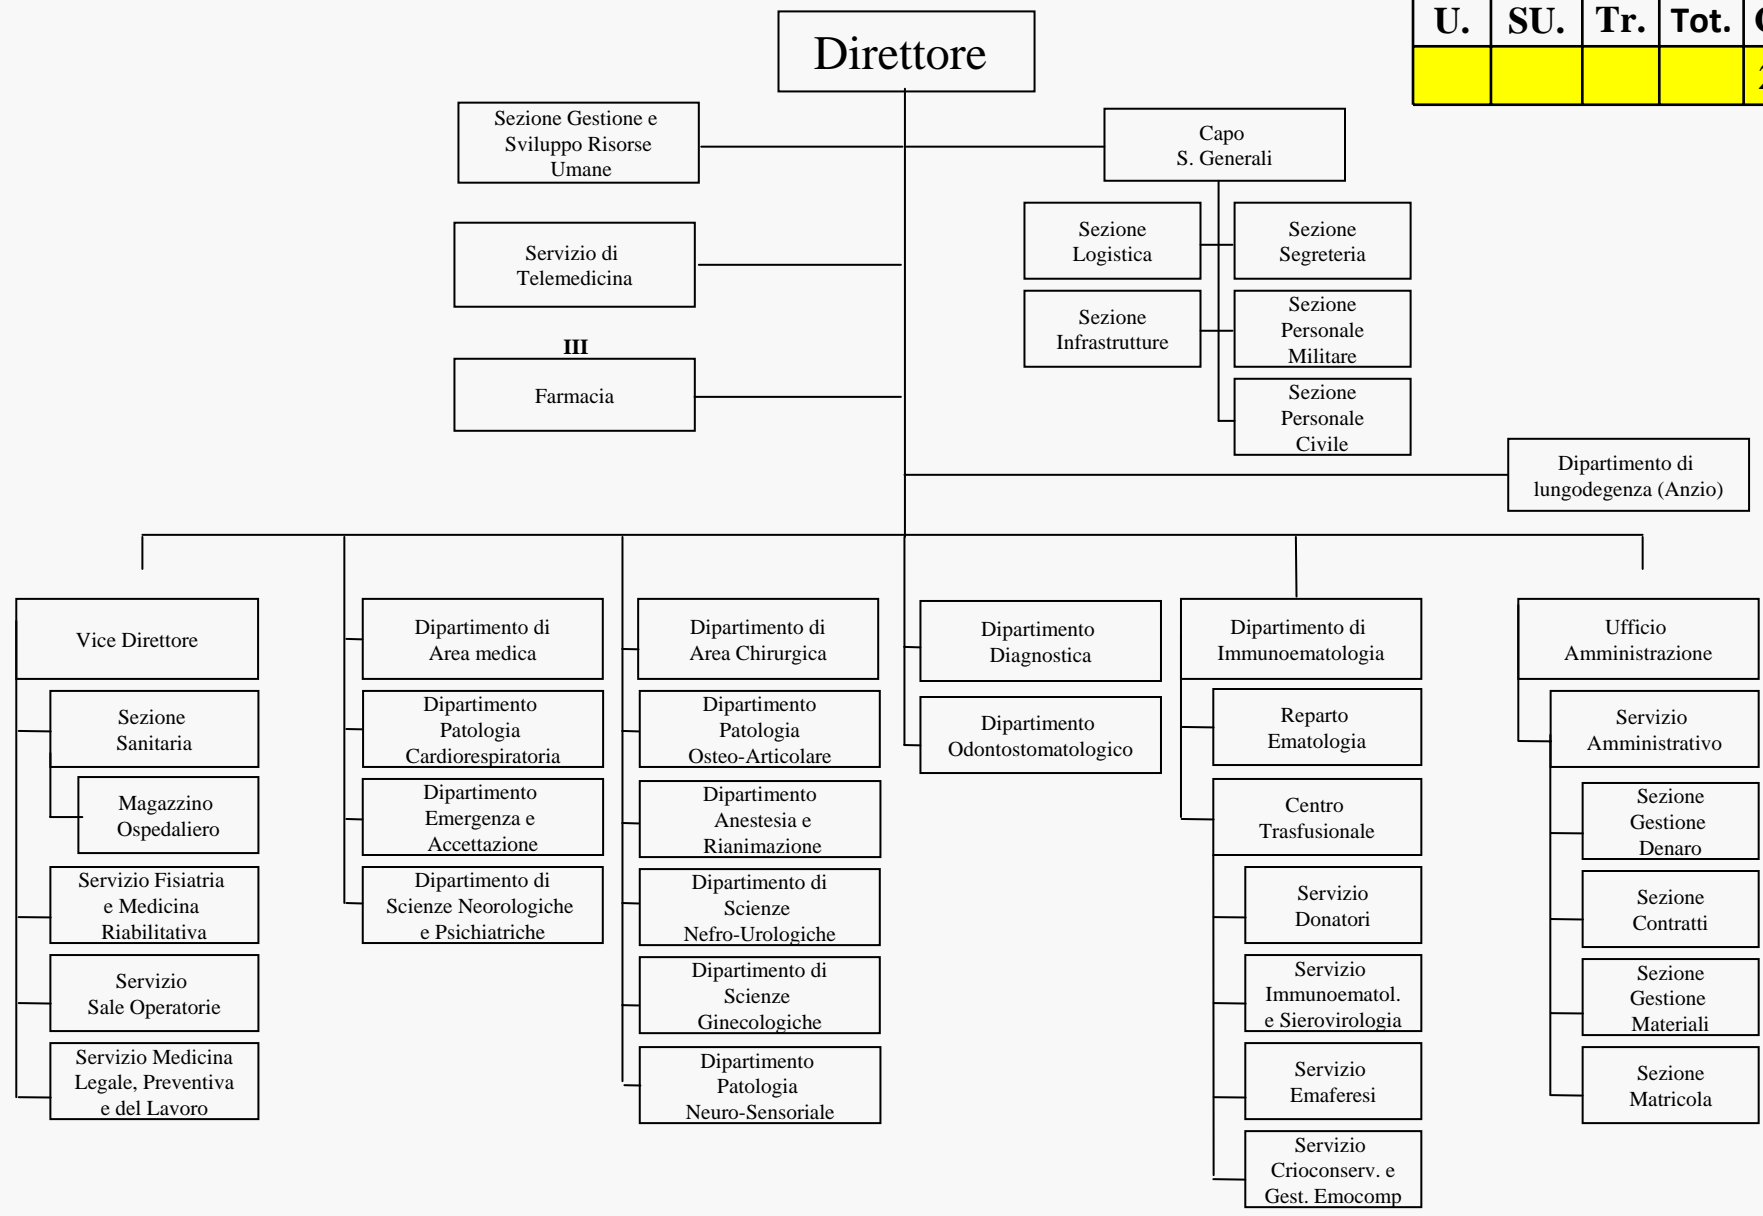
| U. | SU. | Tr. | Tot. | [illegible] |
|---|---|---|---|---|
| | | | | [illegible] |

Direttore

Sezione Gestione e Sviluppo Risorse Umane

Capo S. Generali

Sezione Logistica

Sezione Segreteria

Sezione Infrastrutture

Sezione Personale Militare

Sezione Personale Civile

Servizio di Telemedicina

III

Farmacia

Dipartimento di lungodegenza (Anzio)

Vice Direttore

Sezione Sanitaria

Magazzino Ospedaliero

Servizio Fisiatria e Medicina Riabilitativa

Servizio Sale Operatorie

Servizio Medicina Legale, Preventiva e del Lavoro

Dipartimento di Area medica

Dipartimento Patologia Cardiorespiratoria

Dipartimento Emergenza e Accettazione

Dipartimento di Scienze Neorologiche e Psichiatriche

Dipartimento di Area Chirurgica

Dipartimento Patologia Osteo-Articolare

Dipartimento Anestesia e Rianimazione

Dipartimento di Scienze Nefro-Urologiche

Dipartimento di Scienze Ginecologiche

Dipartimento Patologia Neuro-Sensoriale

Dipartimento Diagnostica

Dipartimento Odontostomatologico

Dipartimento di Immunoematologia

Reparto Ematologia

Centro Trasfusionale

Servizio Donatori

Servizio Immunoematol. e Sierovirologia

Servizio Emaferesi

Servizio Crioconserv. e Gest. Emocomp

Ufficio Amministrazione

Servizio Amministrativo

Sezione Gestione Denaro

Sezione Contratti

Sezione Gestione Materiali

Sezione Matricola